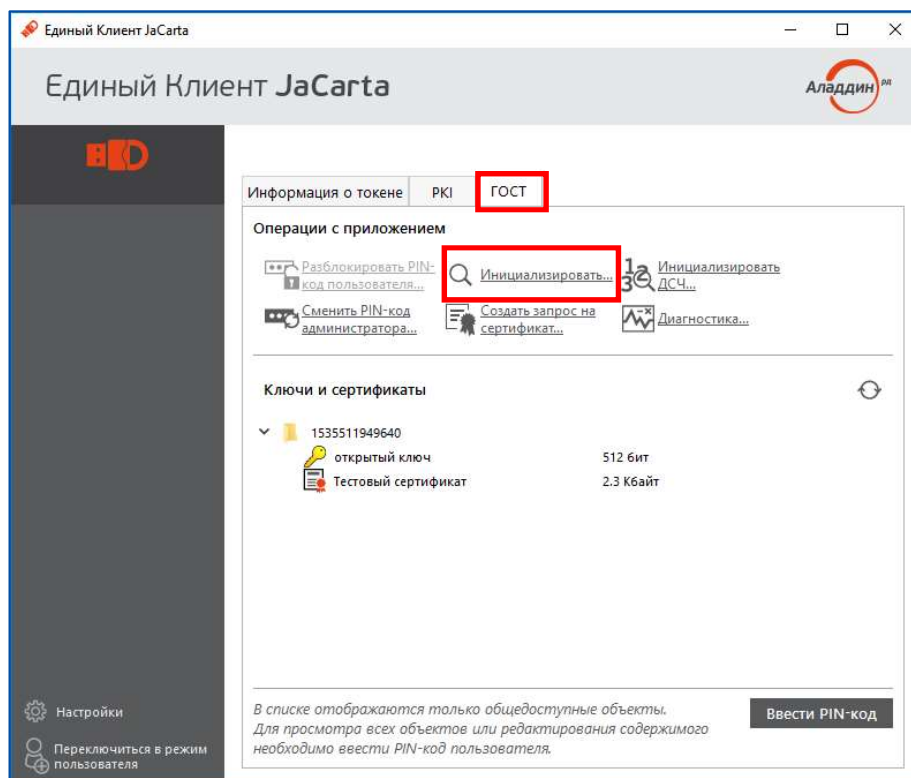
Единый Клиент JaCarta

Единый Клиент JaCarta

Аладдин Р.Д.

Информация о токене PKI ГОСТ

Операции с приложением

Разблокировать PIN-код пользователя...

Инициализировать...

Инициализировать ДСЧ...

Сменить PIN-код администратора...

Создать запрос на сертификат...

Диагностика...

Ключи и сертификаты

1535511949640

открытый ключ 512 бит

Тестовый сертификат 2.3 Кбайт

Настройки

Переключиться в режим пользователя

В списке отображаются только общедоступные объекты. Для просмотра всех объектов или редактирования содержимого необходимо ввести PIN-код пользователя.

Ввести PIN-код